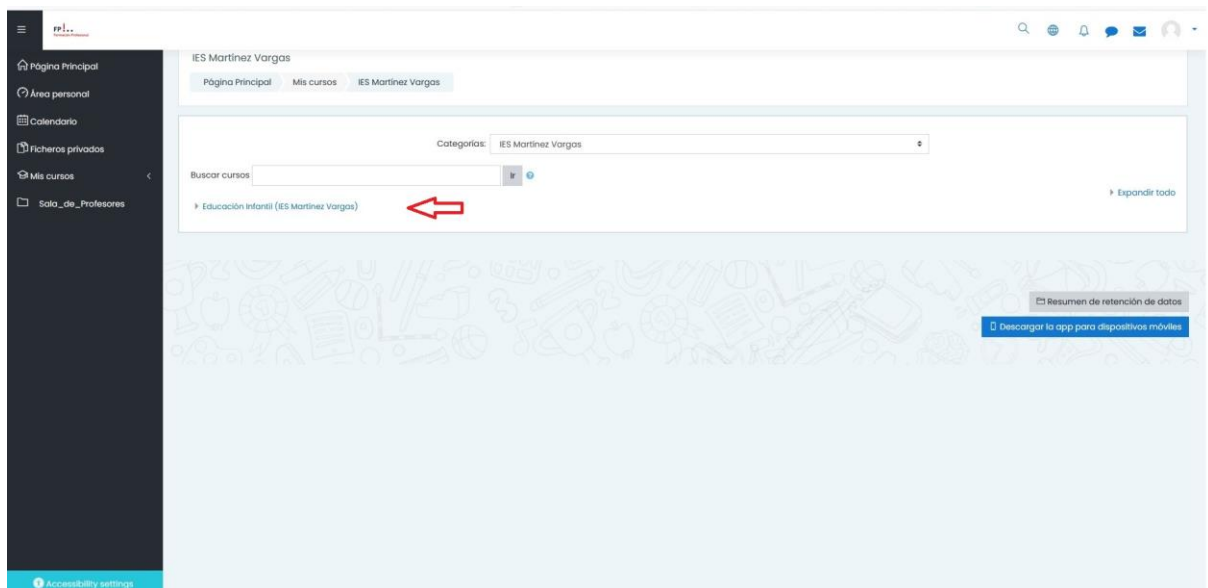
FP

Página Principal
Área personal
Calendario
Ficheros privados
Mis cursos
Sala_de_Profesores

IES Martínez Vargas
Página Principal / Mis cursos / IES Martínez Vargas

Categorías: IES Martínez Vargas

Buscar cursos [ ] Ir

Educación Infantil (IES Martínez Vargas)

Expandir todo

Resumen de retención de datos
Descargar la app para dispositivos móviles

Accessibility settings